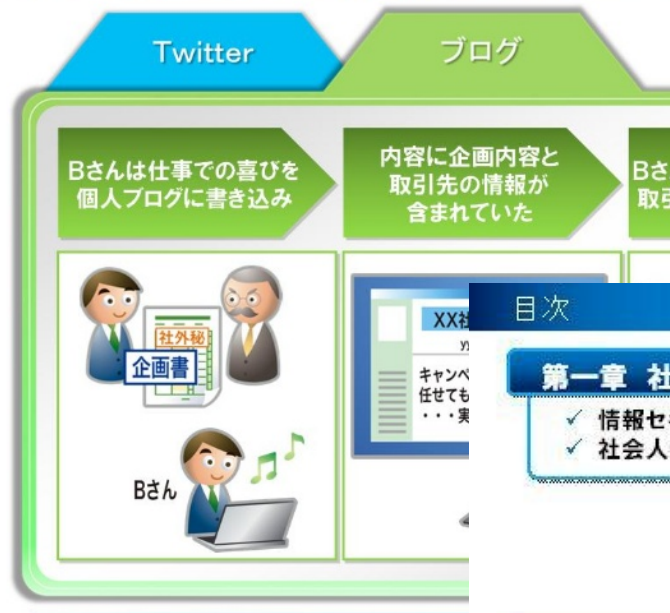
Twitter

ブログ

Bさんは仕事での喜びを個人ブログに書き込み

内容に企画内容と取引先の情報が含まれていた

Bさ
取引

社外秘

企画書

Bさん

XX社
y
キャンペ
任せても
・・・実

目次

第一章 社

✓ 情報セ
✓ 社会人